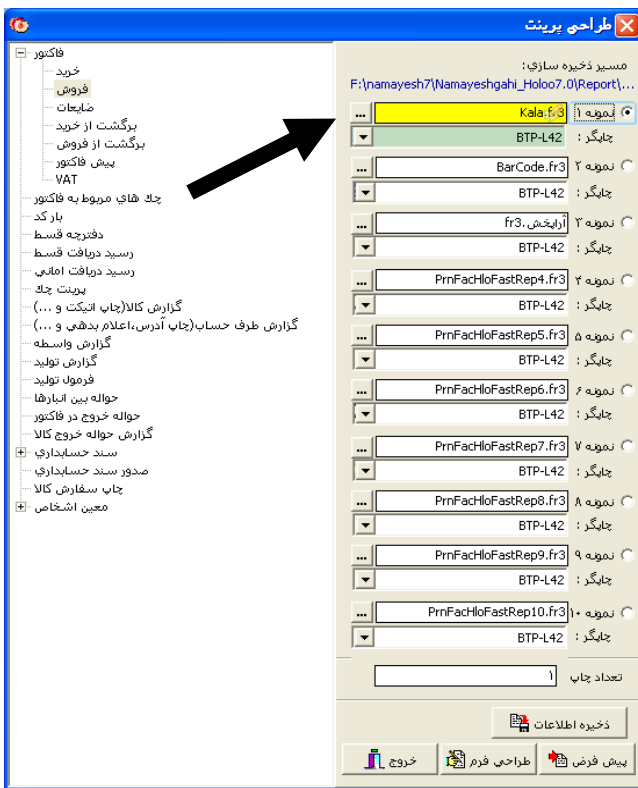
طراحي پرينت

مسير ذخيره سازي:
F:\namayesh7\Namayeshgahi_Holoo7.0\Report\...

نمونه ۱ Kala.fr3 ...
چاپگر BTP-L42
نمونه ۲ BarCode.fr3 ...
چاپگر BTP-L42
نمونه ۳ آرايش.fr3 ...
چاپگر BTP-L42
نمونه ۴ PrnFacHloFastRep4.fr3 ...
چاپگر BTP-L42
نمونه ۵ PrnFacHloFastRep5.fr3 ...
چاپگر BTP-L42
نمونه ۶ PrnFacHloFastRep6.fr3 ...
چاپگر BTP-L42
نمونه ۷ PrnFacHloFastRep7.fr3 ...
چاپگر BTP-L42
نمونه ۸ PrnFacHloFastRep8.fr3 ...
چاپگر BTP-L42
نمونه ۹ PrnFacHloFastRep9.fr3 ...
چاپگر BTP-L42
نمونه ۱۰ PrnFacHloFastRep10.fr3 ...
چاپگر BTP-L42

تعداد چاپ ۱

ذخيره اطلاعات
پيش فرض طراحي فرم خروج

فاكتور
خريد
فروش
ضايعات
برگشت از خريد
برگشت از فروش
پيش فاكتور
VAT
چك هاي مربوط به فاكتور
بار كد
دفترچه قسط
رسيد دريافت قسط
رسيد دريافت اماني
پرينت چك
گزارش كالا(چاپ اتيكت و ...)
گزارش طرف حساب(چاپ آدرس،اعلام بدهي و ...)
گزارش واسطه
گزارش توليد
فرمول توليد
حواله بين انبارها
حواله خروج در فاكتور
گزارش حواله خروج كالا
سند حسابداري
صدور سند حسابداري
چاپ سفارش كالا
معين اشخاص